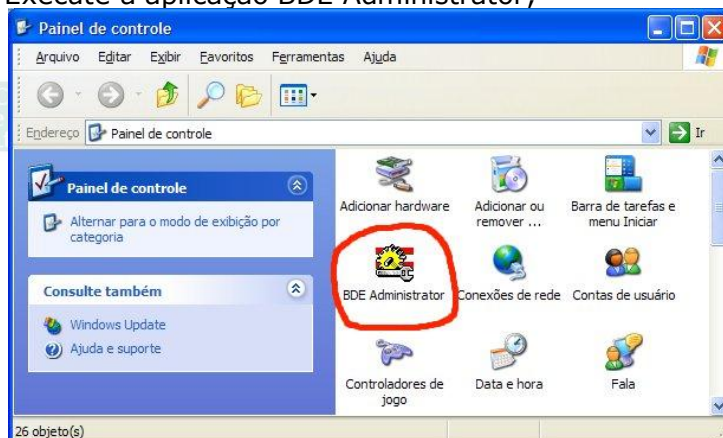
Execute a aplicação BDE Administrator)

Painel de controle

Arquivo Editar Exibir Favoritos Ferramentas Ajuda

Endereço Painel de controle

Ir

Painel de controle

Alternar para o modo de exibição por categoria

Consulte também

Windows Update

Ajuda e suporte

Adicionar hardware

Adicionar ou remover ...

Barra de tarefas e menu Iniciar

BDE Administrator

Conexões de rede

Contas de usuário

Controladores de jogo

Data e hora

Fala

26 objeto(s)